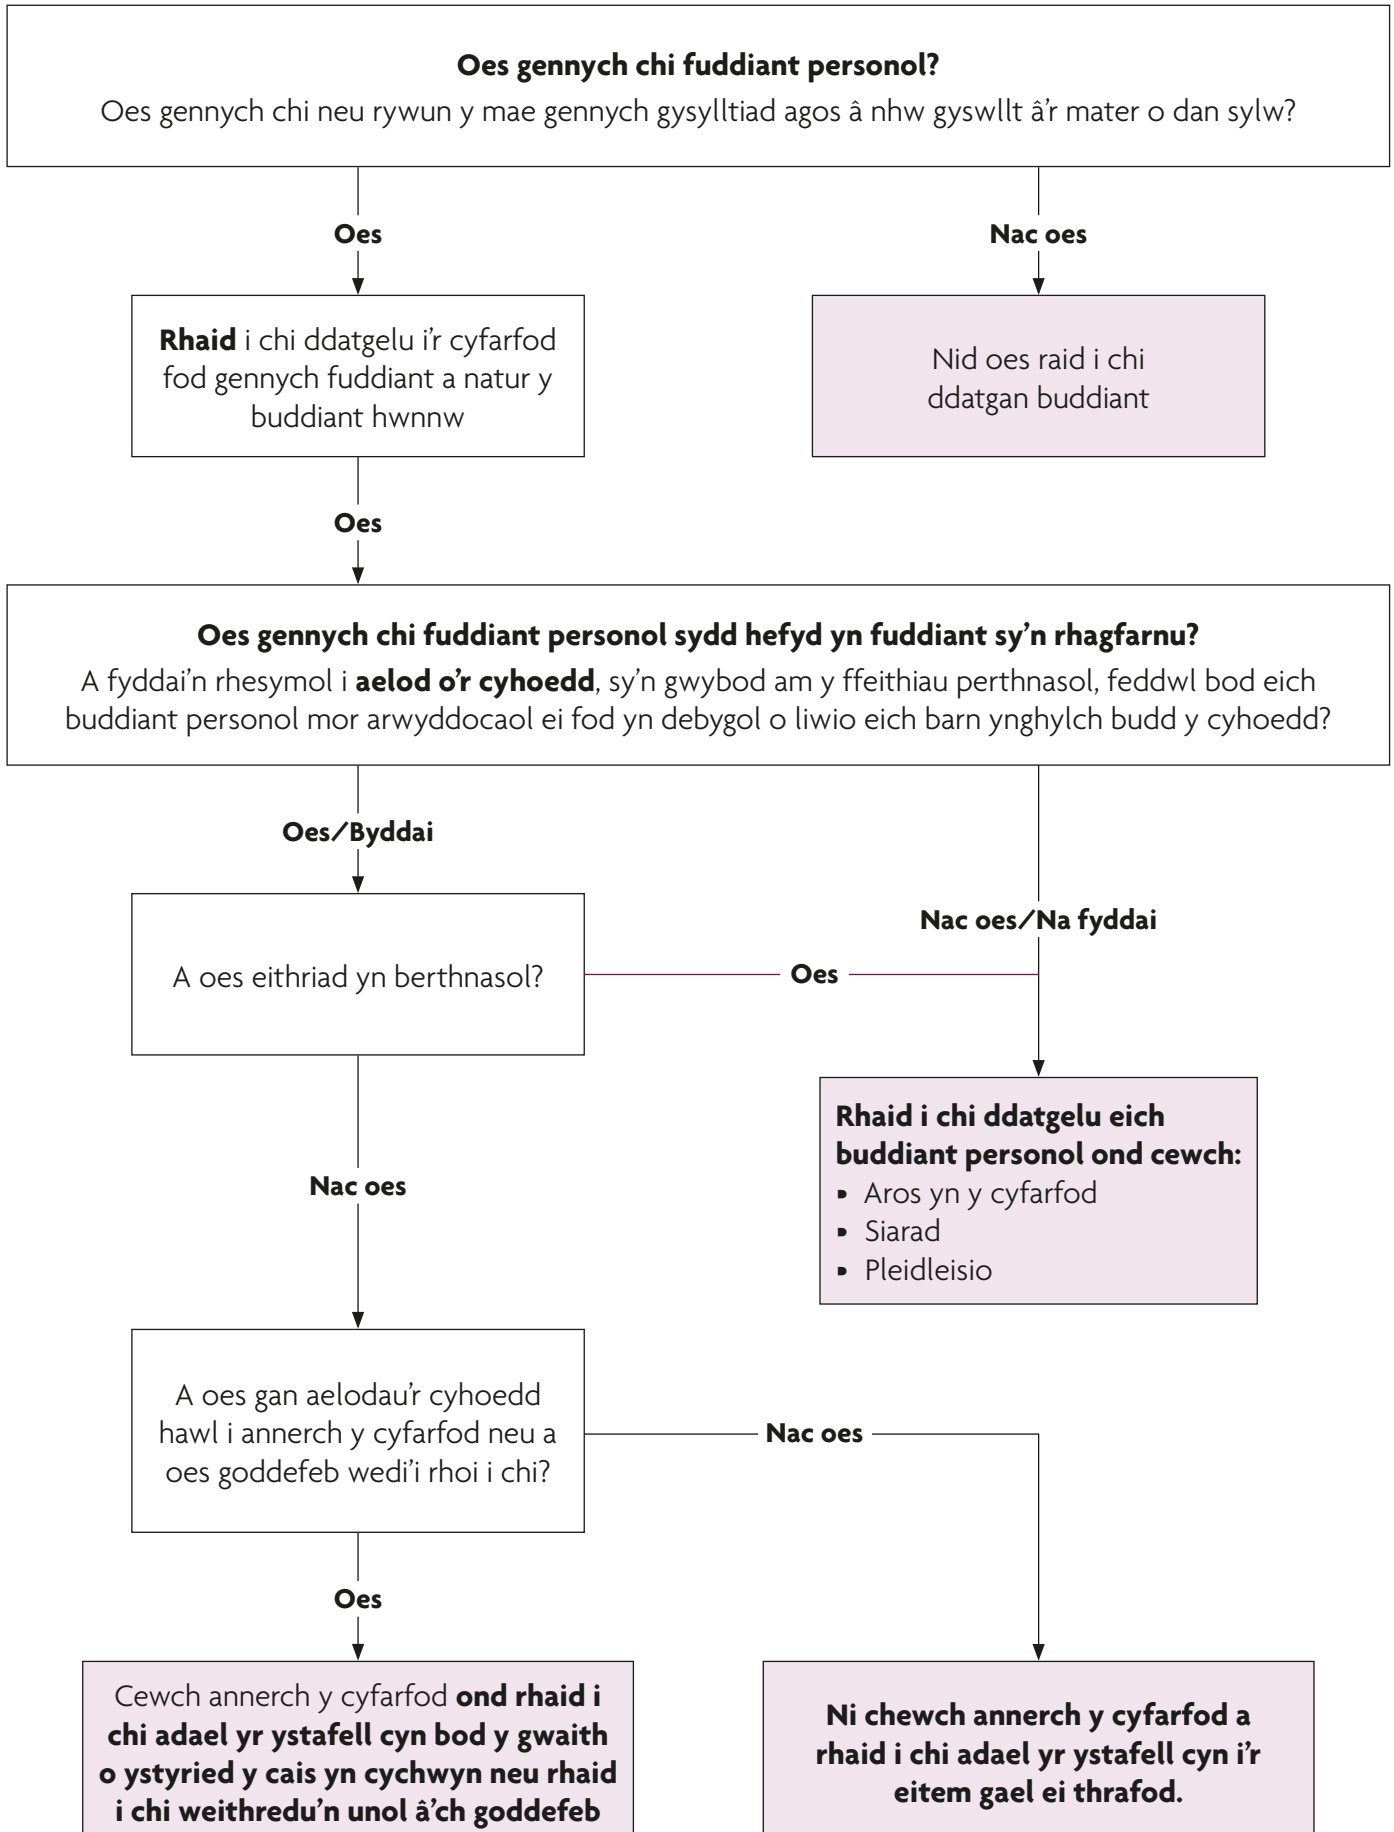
**Oes gennych chi fuddiant personol?**
Oes gennych chi neu rywun y mae gennych gysylltiad agos â nhw gyswllt â'r mater o dan sylw?

**Oes**

**Nac oes**

**Rhaid** i chi ddatgelu i'r cyfarfod fod gennych fuddiant a natur y buddiant hwnnw

Nid oes raid i chi ddatgan buddiant

**Oes**

**Oes gennych chi fuddiant personol sydd hefyd yn fuddiant sy'n rhagfarnu?**
A fyddai'n rhesymol i **aelod o'r cyhoedd**, sy'n gwybod am y ffeithiau perthnasol, feddwl bod eich buddiant personol mor arwyddocaol ei fod yn debygol o liwio eich barn ynghylch budd y cyhoedd?

**Oes/Byddai**

**Nac oes/Na fyddai**

A oes eithriad yn berthnasol?

**Oes**

**Rhaid i chi ddatgelu eich buddiant personol ond cewch:**
- Aros yn y cyfarfod
- Siarad
- Pleidleisio

**Nac oes**

A oes gan aelodau'r cyhoedd hawl i annerch y cyfarfod neu a oes goddefeb wedi'i rhoi i chi?

**Nac oes**

**Oes**

Cewch annerch y cyfarfod **ond rhaid i chi adael yr ystafell cyn bod y gwaith o ystyried y cais yn cychwyn neu rhaid i chi weithredu'n unol â'ch goddefeb**

**Ni chewch annerch y cyfarfod a rhaid i chi adael yr ystafell cyn i'r eitem gael ei thrafod.**